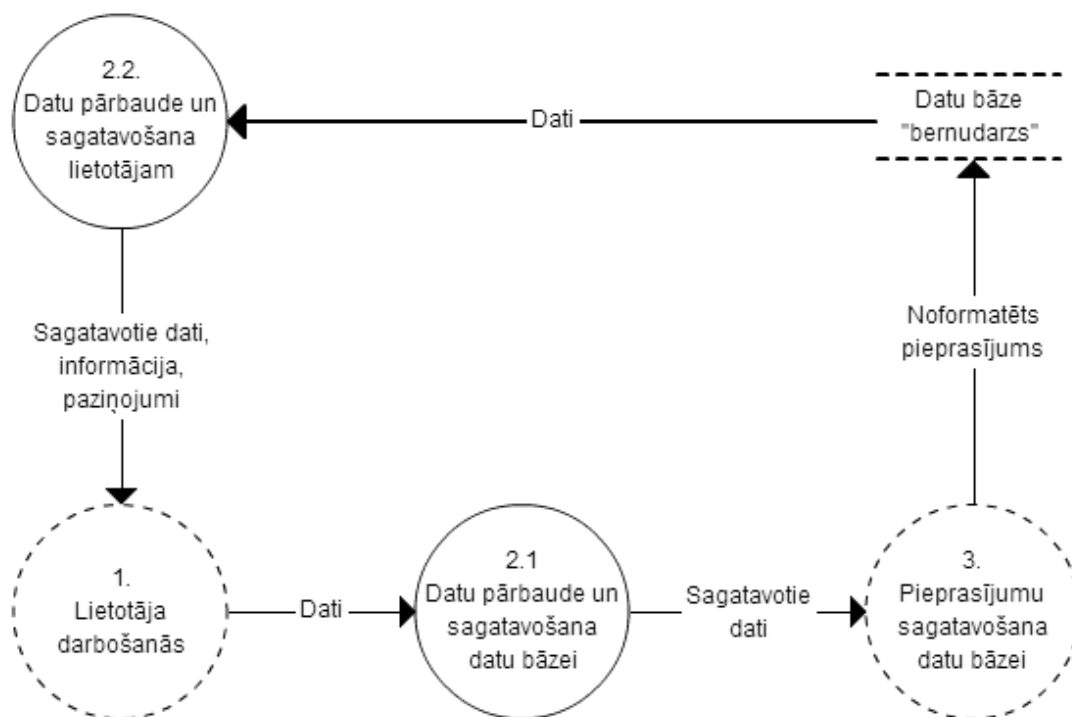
2.2.
Datu pārbaude un sagatavošana lietotājam

Dati

Datu bāze "bernudarzs"

Sagatavotie dati, informācija, paziņojumi

Noformatēts pieprasījums

1.
Lietotāja darbošanās

Dati

2.1
Datu pārbaude un sagatavošana datu bāzei

Sagatavotie dati

3.
Pieprasījumu sagatavošana datu bāzei